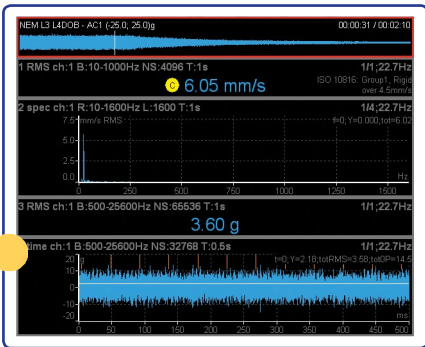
NEM L3 L4DOB - AC1 (-25.0, 25.0)g 00:00:31 / 00:02:10

1 RMS ch:1 B:10-1000Hz NS:4096 T:1s 1/1;22.7Hz

C 6.05 mm/s

ISO 10816: Group1, Rigid over 4.5mm/s

2 spec ch:1 R:10-1600Hz L:1600 T:1s 1/4;22.7Hz

7.5 mm/s RMS f=0, Y=0.000;tot=6.02

5.0

2.5

0.0

0 250 500 750 1000 1250 1500 Hz

3 RMS ch:1 B:500-25600Hz NS:65536 T:1s 1/1;22.7Hz

3.60 g

time ch:1 B:500-25600Hz NS:32768 T:0.5s 1/1;22.7Hz

20 g t=0, Y=2.18;totRMS=3.58;totOP=14.5

10

0

-10

-20

0 50 100 150 200 250 300 350 400 450 500 ms